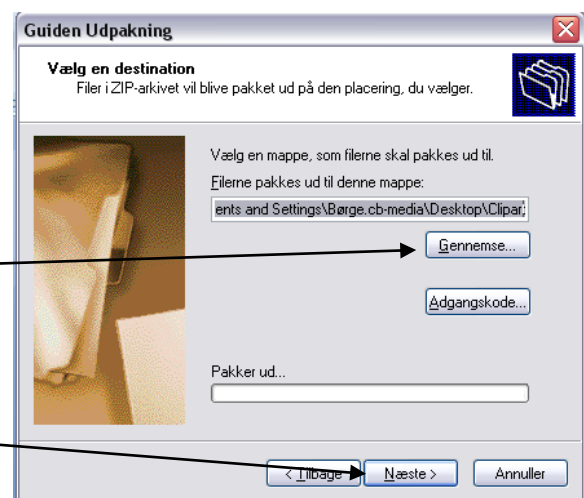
Guiden Udpakning

Vælg en destination
Filer i ZIP-arkivet vil blive pakket ud på den placering, du vælger.

Vælg en mappe, som filerne skal pakkes ud til.
Filerne pakkes ud til denne mappe:

ents and Settings\Børge.cb-media\Desktop\Clipar

Gennemse...

Adgangskode...

Pakker ud...

< Tilbage

Næste >

Annuller